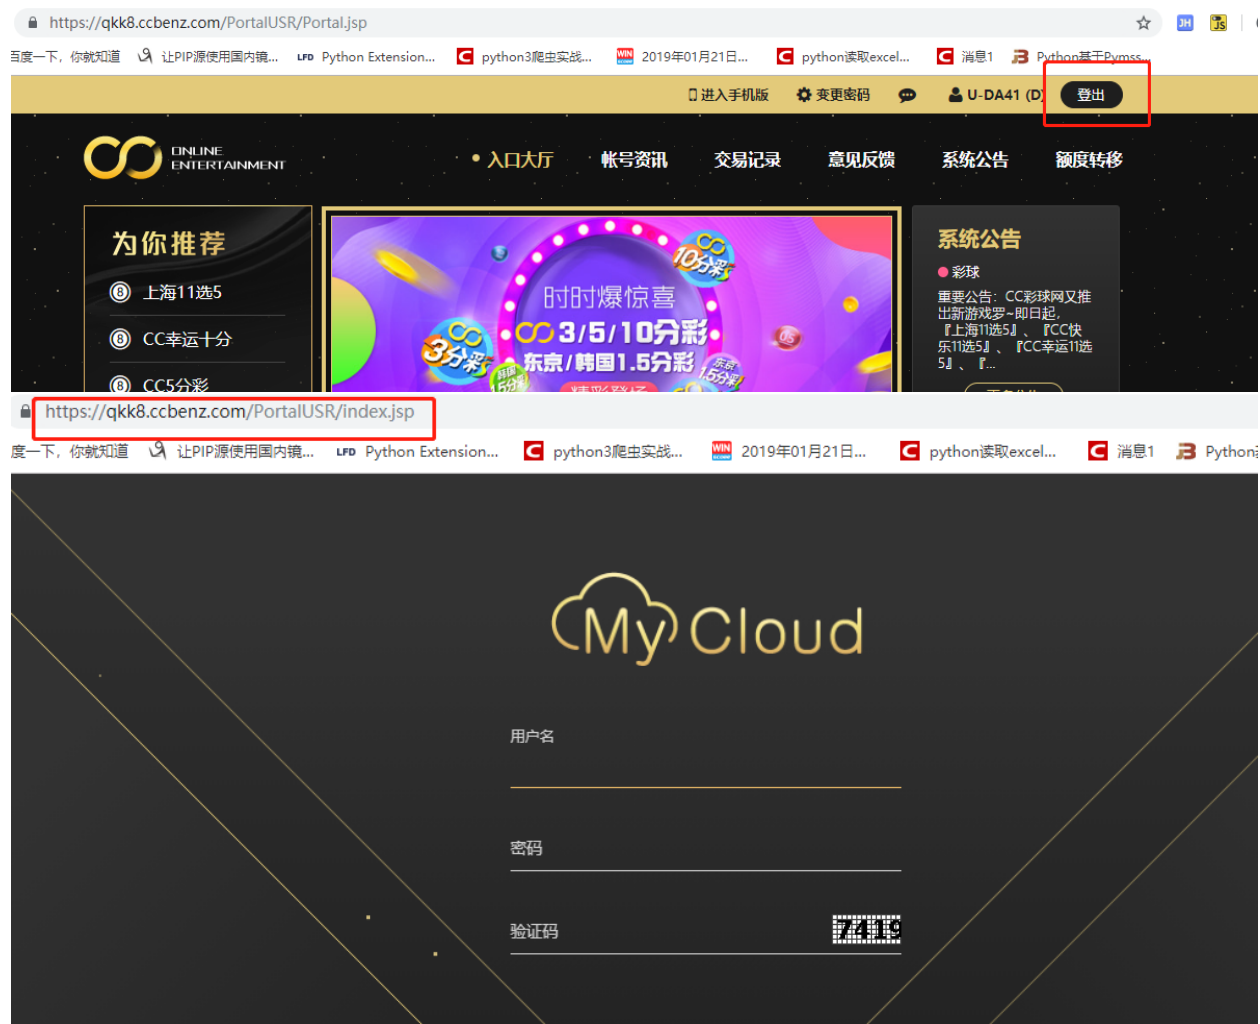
https://qkk8.ccbenz.com/PortalUSR/Portal.jsp

百度一下，你就知道　让PIP源使用国内镜...　Python Extension...　python3爬虫实战...　2019年01月21日...　python读取excel...　消息1　Python基于Pymss...

进入手机版　变更密码　U-DA41 (D)　登出

ONLINE ENTERTAINMENT

入口大厅　帐号资讯　交易记录　意见反馈　系统公告　额度转移

为你推荐

上海11选5

CC幸运十分

CC5分彩

时时爆惊喜

3/5/10分彩

东京/韩国1.5分彩

10分彩

3分彩

韩国1.5分彩

东京1.5分彩

精彩登场

系统公告

彩球

重要公告：CC彩球网又推出新游戏罗~即日起，『上海11选5』、『CC快乐11选5』、『CC幸运11选5』、『...

https://qkk8.ccbenz.com/PortalUSR/index.jsp

度一下，你就知道　让PIP源使用国内镜...　Python Extension...　python3爬虫实战...　2019年01月21日...　python读取excel...　消息1　Python

My Cloud

用户名

密码

验证码　7419